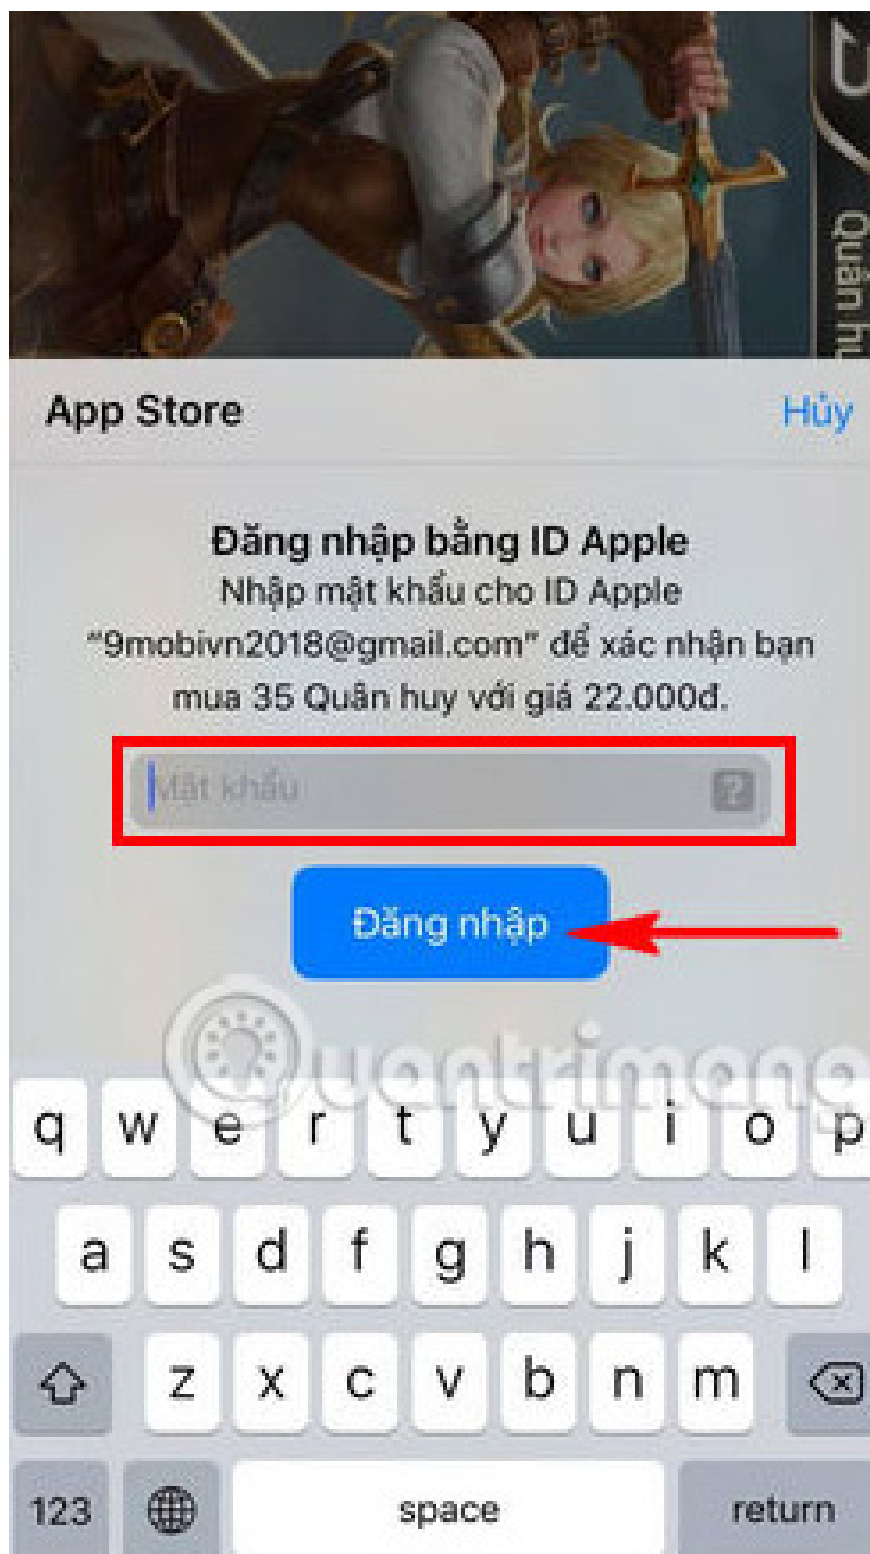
Quân hu

App Store

Hủy

Đăng nhập bằng ID Apple
Nhập mật khẩu cho ID Apple "9mobivn2018@gmail.com" để xác nhận bạn mua 35 Quân huy với giá 22.000đ.

Mật khẩu

?

Đăng nhập

Quantrimang

q w e r t y u i o p
a s d f g h j k l
z x c v b n m
123
space
return